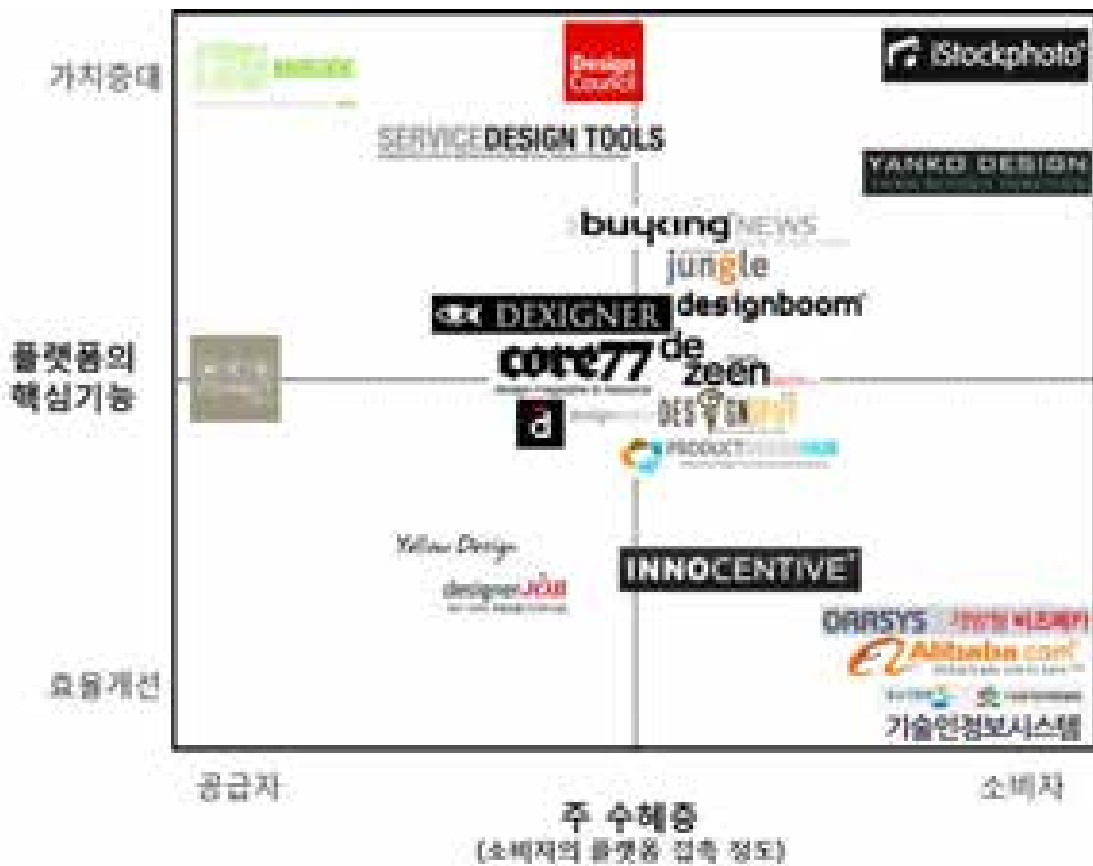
가치증대

효율개선

플랫폼의
핵심기능

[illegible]

Design Council

iStockphoto

SERVICEDESIGN TOOLS

YANKO DESIGN

buying NEWS

jungle

DEXIGNER

designboom

core77

de
zeen

d

DESIGNSPOT

PRODUCTDESIGNHUB

Yellow Design

designerJOB

INNOCENTIVE

ORASYS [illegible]

Alibaba.com

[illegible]

기술인정보시스템

공급자

소비자

주 수혜층
(소비자의 플랫폼 접촉 정도)